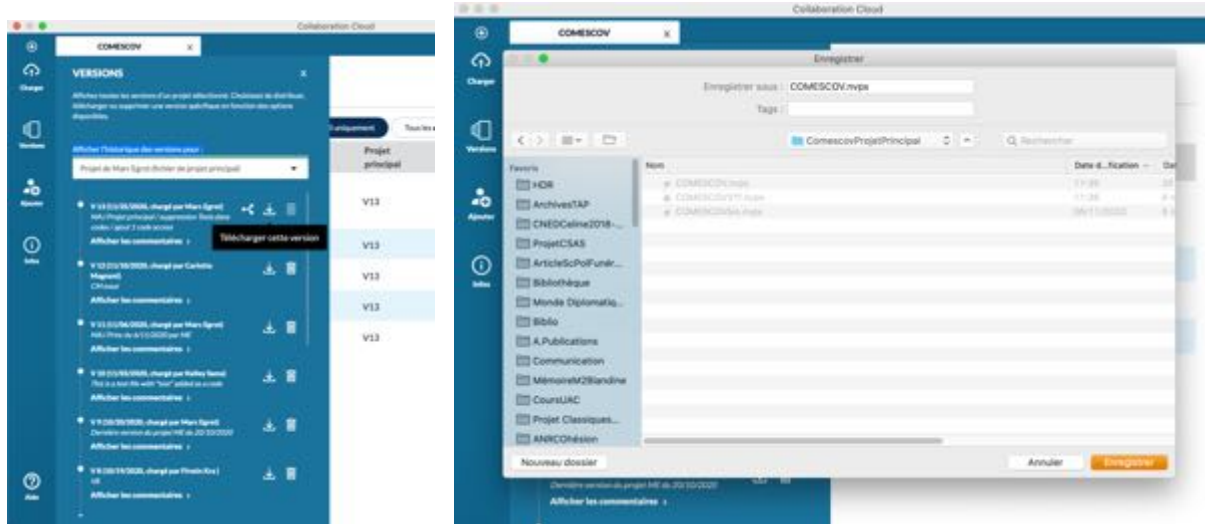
Collaboration Cloud

COMESCOV ×

Charger

Versions

Ajouter

Infos

Aide

VERSIONS ×

Affichez toutes les versions d'un projet sélectionné. Choisissez de distribuer, télécharger ou supprimer une version spécifique en fonction des options disponibles.

Afficher l'historique des versions pour :

Projet de Marc Sgroi (fichier de projet principal)

• V 14 (11/30/2020), chargé par Marc Sgroi
MAJ Projet principal / suppression Tests dans codes / ajout 2 code accent
Afficher les commentaires ›

Télécharger cette version

• V 13 (11/30/2020), chargé par Carlotta Magnani
CMaoeui
Afficher les commentaires ›

• V 11 (11/06/2020), chargé par Marc Sgroi
MAJ Pitte du 6/11/2020 par ME
Afficher les commentaires ›

• V 10 (11/05/2020), chargé par Nalley Samai
This is a test file with "test" added as a code
Afficher les commentaires ›

• V 9 (10/30/2020), chargé par Marc Sgroi
Dernière version du projet ME du 20/10/2020
Afficher les commentaires ›

• V 8 (10/19/2020), chargé par Firmin Kra
ok
Afficher les commentaires ›

Uniquement
Tous les
Projet principal
V13
V13
V13
V13
V13

Collaboration Cloud

COMESCOV ×

Enregistrer

Enregistrer sous : COMESCOV.nvpx
Tags :

ComescovProjetPrincipal
Rechercher

Favoris
HDR
ArchivesTAP
CNEDCeline2018-...
ProjetCSAS
ArticleScPolFunér...
Bibliothèque
Monde Diplomatiq...
Biblio
A.Publications
Communication
MémoireM2Blandine
CoursUAC
Projet Classiques...
ANRCOHésion

Nom
Date d...fication
COMESCOV.nvpx
COMESCOVV11.nvpx
COMESCOVbis.nvpx
11:36
11:36
09/11/2020

Nouveau dossier
Annuler
Enregistrer

Dernière version du projet ME du 20/10/2020
Afficher les commentaires ›